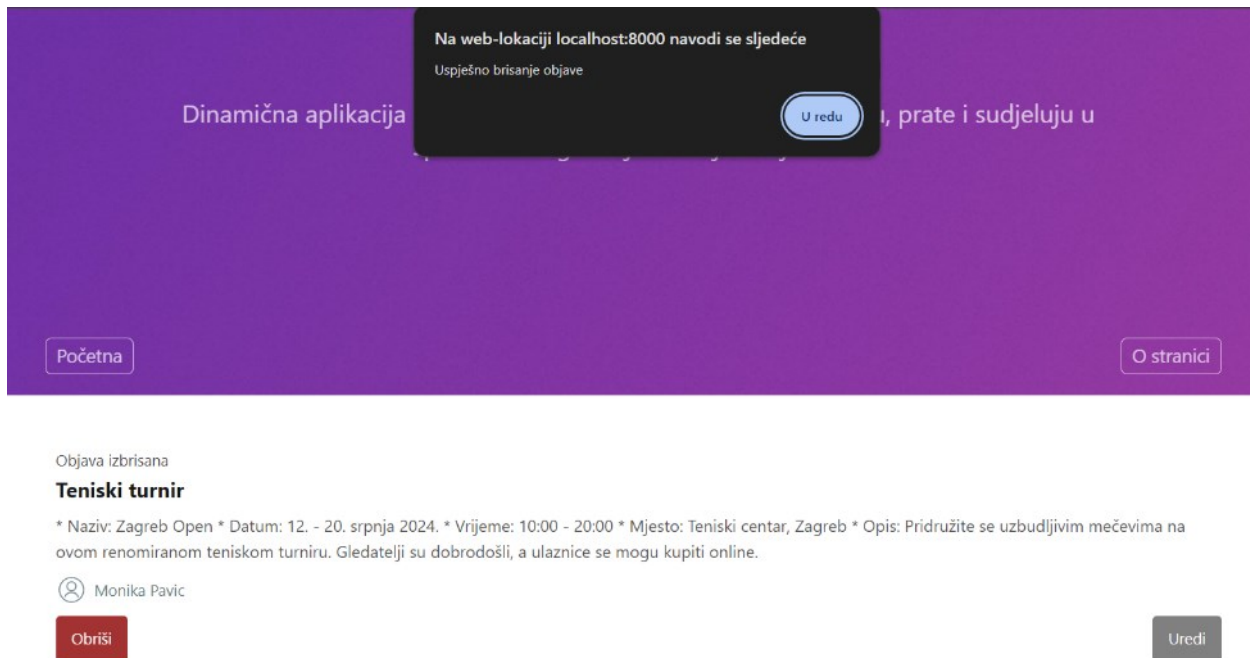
Na web-lokaciji localhost:8000 navodi se sljedeće

Uspješno brisanje objave

U redu

Dinamična aplikacija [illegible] u, prate i sudjeluju u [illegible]

Početna

O stranici

Objava izbrisana

Teniski turnir

* Naziv: Zagreb Open * Datum: 12. - 20. srpnja 2024. * Vrijeme: 10:00 - 20:00 * Mjesto: Teniski centar, Zagreb * Opis: Pridružite se uzbudljivim mečevima na ovom renomiranom teniskom turniru. Gledatelji su dobrodošli, a ulaznice se mogu kupiti online.

Monika Pavic

Obriši

Uredi